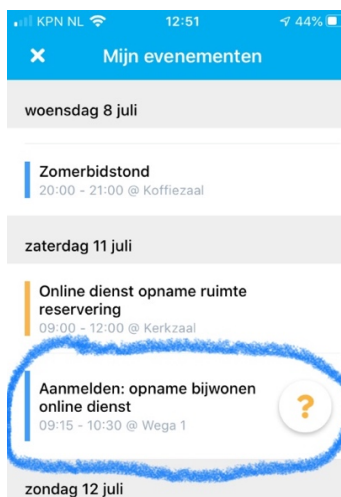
KPN NL 12:51 44%

Mijn evenementen

woensdag 8 juli

Zomerbidstond
20:00 - 21:00 @ Koffiezaal

zaterdag 11 juli

Online dienst opname ruimte reservering
09:00 - 12:00 @ Kerkzaal

Aanmelden: opname bijwonen online dienst
09:15 - 10:30 @ Wega 1

?

zondag 12 juli